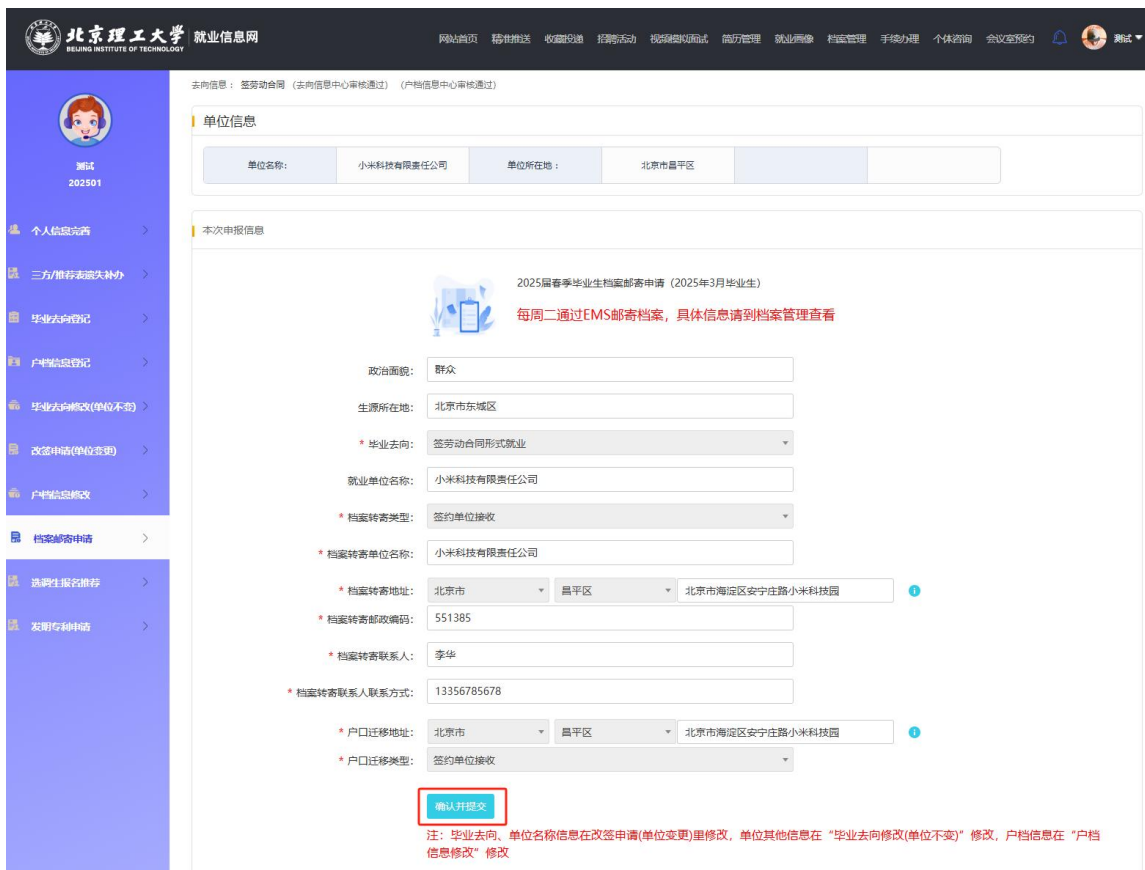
北京理工大学 BEIJING INSTITUTE OF TECHNOLOGY 就业信息网

网站首页 精准推送 收藏投递 招聘活动 视频模拟面试 简历管理 就业画像 档案管理 手续办理 个体咨询 会议室预约 测试

测试
202501

个人信息完善
三方/推荐表遗失补办
毕业去向登记
户档信息登记
毕业去向修改(单位不变)
改签申请(单位变更)
户档信息修改
档案邮寄申请
选调生报名推荐
发明专利申请

去向信息：签劳动合同（去向信息中心审核通过）（户档信息中心审核通过）

单位信息

| 单位名称: | 小米科技有限责任公司 | 单位所在地： | 北京市昌平区 | | |
|---|---|---|---|---|---|

本次申报信息

2025届春季毕业生档案邮寄申请（2025年3月毕业生）

每周二通过EMS邮寄档案，具体信息请到档案管理查看

政治面貌: 群众

生源所在地: 北京市东城区

* 毕业去向: 签劳动合同形式就业

就业单位名称: 小米科技有限责任公司

* 档案转寄类型: 签约单位接收

* 档案转寄单位名称: 小米科技有限责任公司

* 档案转寄地址: 北京市 昌平区 北京市海淀区安宁庄路小米科技园

* 档案转寄邮政编码: 551385

* 档案转寄联系人: 李华

* 档案转寄联系人联系方式: 13356785678

* 户口迁移地址: 北京市 昌平区 北京市海淀区安宁庄路小米科技园

* 户口迁移类型: 签约单位接收

确认并提交

注：毕业去向、单位名称信息在改签申请(单位变更)里修改，单位其他信息在“毕业去向修改(单位不变)”修改，户档信息在“户档信息修改”修改